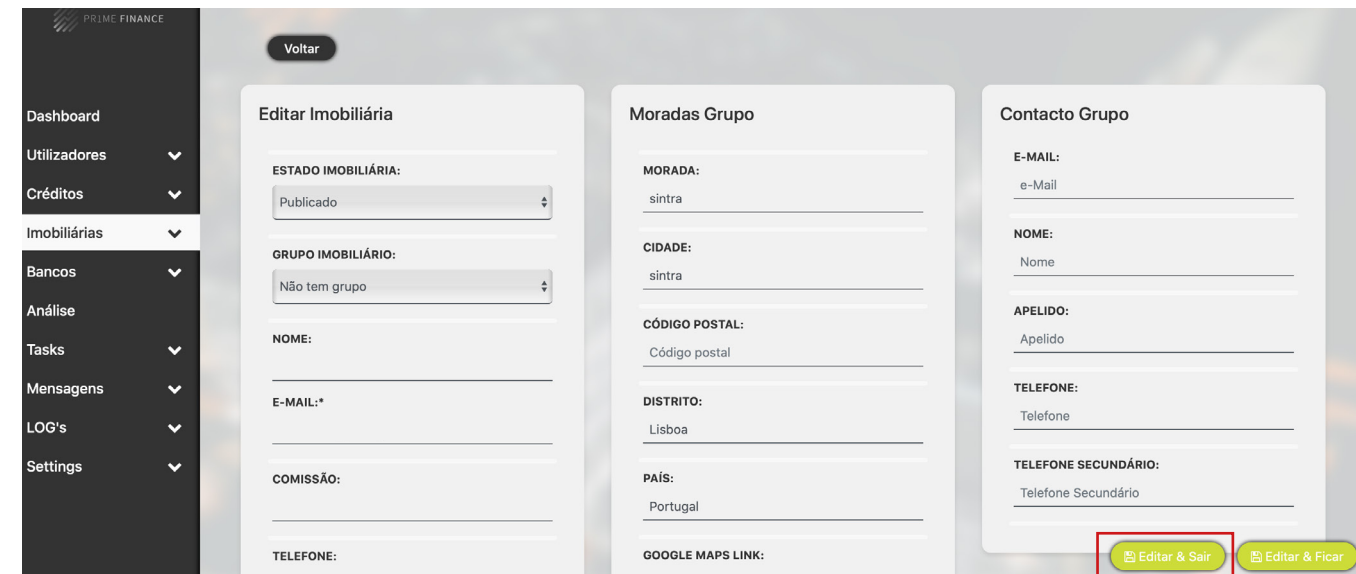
PRIME FINANCE

Dashboard
Utilizadores
Créditos
Imobiliárias
Bancos
Análise
Tasks
Mensagens
LOG's
Settings

Voltar

Editar Imobiliária

ESTADO IMOBILIÁRIA:
Publicado

GRUPO IMOBILIÁRIO:
Não tem grupo

NOME:

E-MAIL:*

COMISSÃO:

TELEFONE:

Moradas Grupo

MORADA:
sintra

CIDADE:
sintra

CÓDIGO POSTAL:
Código postal

DISTRITO:
Lisboa

PAÍS:
Portugal

GOOGLE MAPS LINK:

Contacto Grupo

E-MAIL:
e-Mail

NOME:
Nome

APELIDO:
Apelido

TELEFONE:
Telefone

TELEFONE SECUNDÁRIO:
Telefone Secundário

Editar & Sair
Editar & Ficar